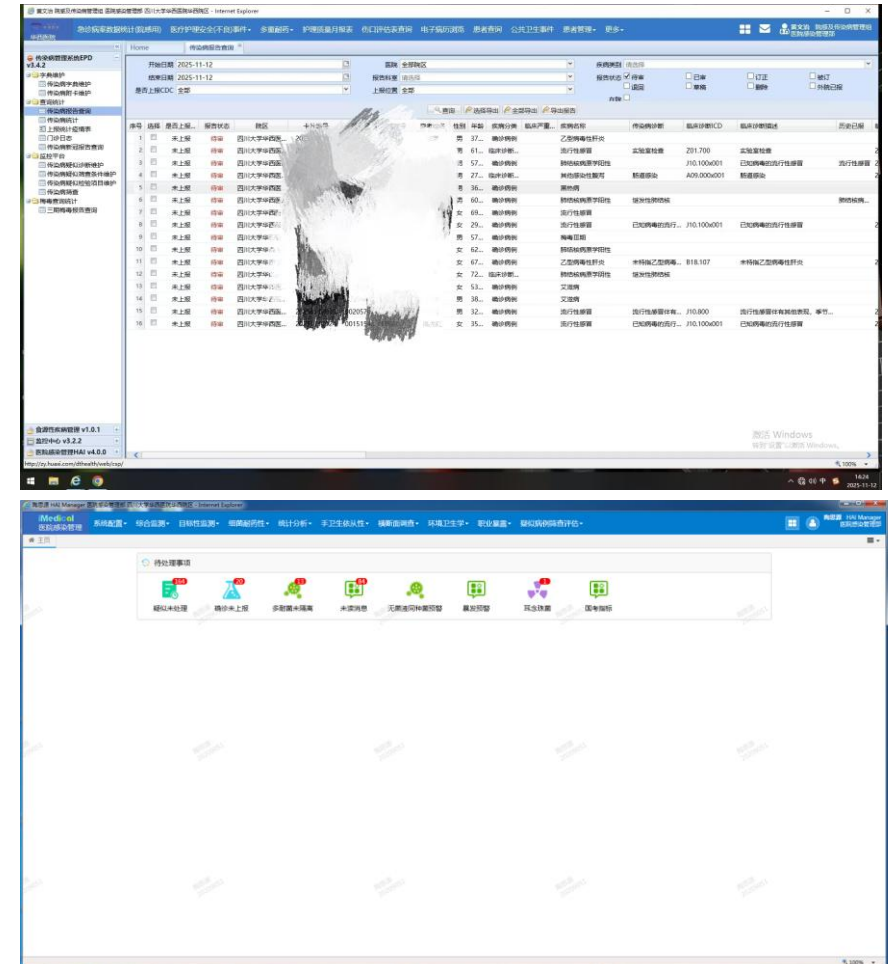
Home　传染病报告查询

开始日期 2025-11-12　院区 全部院区　疾病类别 请选择
结束日期 2025-11-12　报告科室 请选择　报告状态 待审 已审 订正 被订 退回 审阅 删除 外院已报
是否上报CDC 全部　上报区县 全部

查询　选择导出　全部导出　导出报告

| 序号 | 选择 | 是否上报 | 报告状态 | 院区 | 性别 | 年龄 | 疾病分类 | 疾病名称 | 传染病诊断 | 临床诊断ICD | 临床诊断描述 |
|---|---|---|---|---|---|---|---|---|---|---|---|
| 1 | | 未上报 | 待审 | 四川大学华西医 | 男 | 37 | 确诊病例 | 乙型病毒性肝炎 | | | |
| 2 | | 未上报 | 待审 | 四川大学华西医 | 男 | 61 | 临床诊断 | 流行性感冒 | 实验室检查 | Z01.700 | 实验室检查 |
| 3 | | 未上报 | 待审 | 四川大学华西医 | | 57 | 确诊病例 | 肺结核病原学阳性 | | J10.100x001 | 已知病毒的流行性感冒 |
| 4 | | 未上报 | 待审 | 四川大学华西医 | | 27 | 临床诊断 | 其他感染性腹泻 | 肠道感染 | A09.000x001 | 肠道感染 |
| 5 | | 未上报 | 待审 | 四川大学华西医 | 男 | 36 | 确诊病例 | 梅热病 | | | |
| 6 | | 未上报 | 待审 | 四川大学华西医 | 男 | 60 | 确诊病例 | 肺结核病原学阳性 | 继发性肺结核 | | |
| 7 | | 未上报 | 待审 | 四川大学华西医 | 女 | 69 | 确诊病例 | 流行性感冒 | | | |
| 8 | | 未上报 | 待审 | 四川大学华西医 | 女 | 29 | 确诊病例 | 流行性感冒 | 已知病毒的流行... | J10.100x001 | 已知病毒的流行性感冒 |
| 9 | | 未上报 | 待审 | 四川大学华西医 | 男 | 57 | 确诊病例 | 梅毒III期 | | | |
| 10 | | 未上报 | 待审 | 四川大学华西医 | 女 | 62 | 确诊病例 | 肺结核病原学阳性 | | | |
| 11 | | 未上报 | 待审 | 四川大学华西医 | 女 | 67 | 确诊病例 | 乙型病毒性肝炎 | 未特指乙型病毒... | B18.107 | 未特指乙型病毒性肝炎 |
| 12 | | 未上报 | 待审 | 四川大学华西医 | 女 | 72 | 临床诊断 | 肺结核病原学阳性 | 继发性肺结核 | | |
| 13 | | 未上报 | 待审 | 四川大学华西医 | 女 | 53 | 确诊病例 | 艾滋病 | | | |
| 14 | | 未上报 | 待审 | 四川大学华西医 | 男 | 38 | 确诊病例 | 艾滋病 | | | |
| 15 | | 未上报 | 待审 | 四川大学华西医 | 男 | 32 | 确诊病例 | 流行性感冒 | 流行性感冒伴有... | J10.800 | 流行性感冒伴有其他表现，季节... |
| 16 | | 未上报 | 待审 | 四川大学华西医 | 女 | 35 | 确诊病例 | 流行性感冒 | 已知病毒的流行... | J10.100x001 | 已知病毒的流行性感冒 |

激活 Windows
转到"设置"以激活 Windows。

iMedical 医院感染管理
系统配置 综合监测 目标性监测 细菌耐药性 统计分析 手卫生依从性 横断面调查 环境卫生学 职业暴露 疑似病例筛查评估
主页
待处理事项
疑似未处理　确诊未上报　多耐菌未隔离　未读消息　无菌进同种菌预警　暴发预警　环全珠菌　国考指标